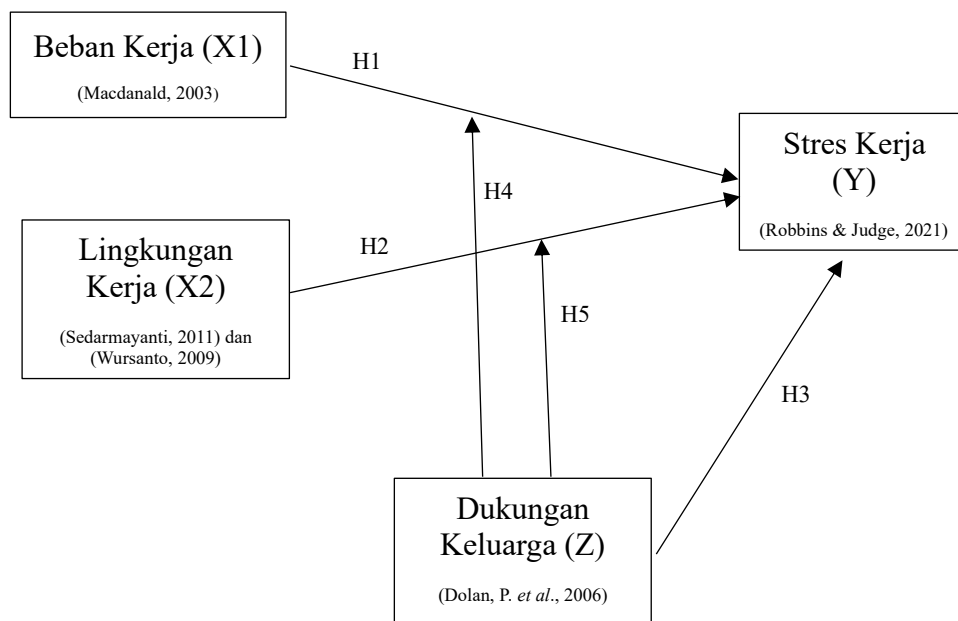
Beban Kerja (X1)

(Macdanald, 2003)

H1

Stres Kerja (Y)

(Robbins & Judge, 2021)

H4

Lingkungan Kerja (X2)

(Sedarmayanti, 2011) dan (Wursanto, 2009)

H2

H5

H3

Dukungan Keluarga (Z)

(Dolan, P. *et al*., 2006)